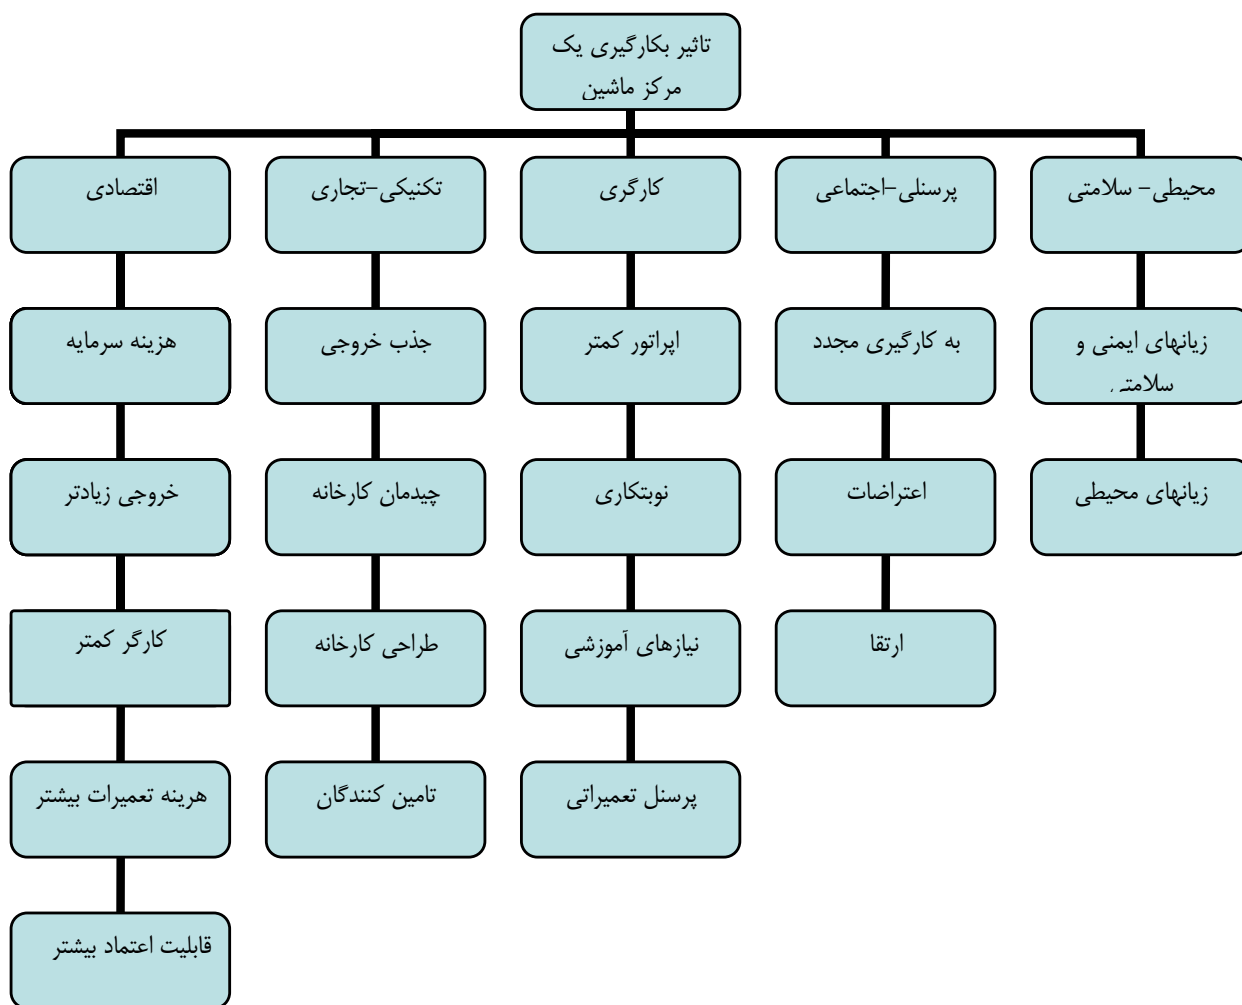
تاثیر بکارگیری یک مرکز ماشین

محیطی– سلامتی

زیانهای ایمنی و سلامتی

زیانهای محیطی

پرسنلی–اجتماعی

به کارگیری مجدد

اعتراضات

ارتقا

کارگری

اپراتور کمتر

نوبتکاری

نیازهای آموزشی

پرسنل تعمیراتی

تکنیکی–تجاری

جذب خروجی

چیدمان کارخانه

طراحی کارخانه

تامین کنندگان

اقتصادی

هزینه سرمایه

خروجی زیادتر

کارگر کمتر

هرینه تعمیرات بیشتر

قابلیت اعتماد بیشتر